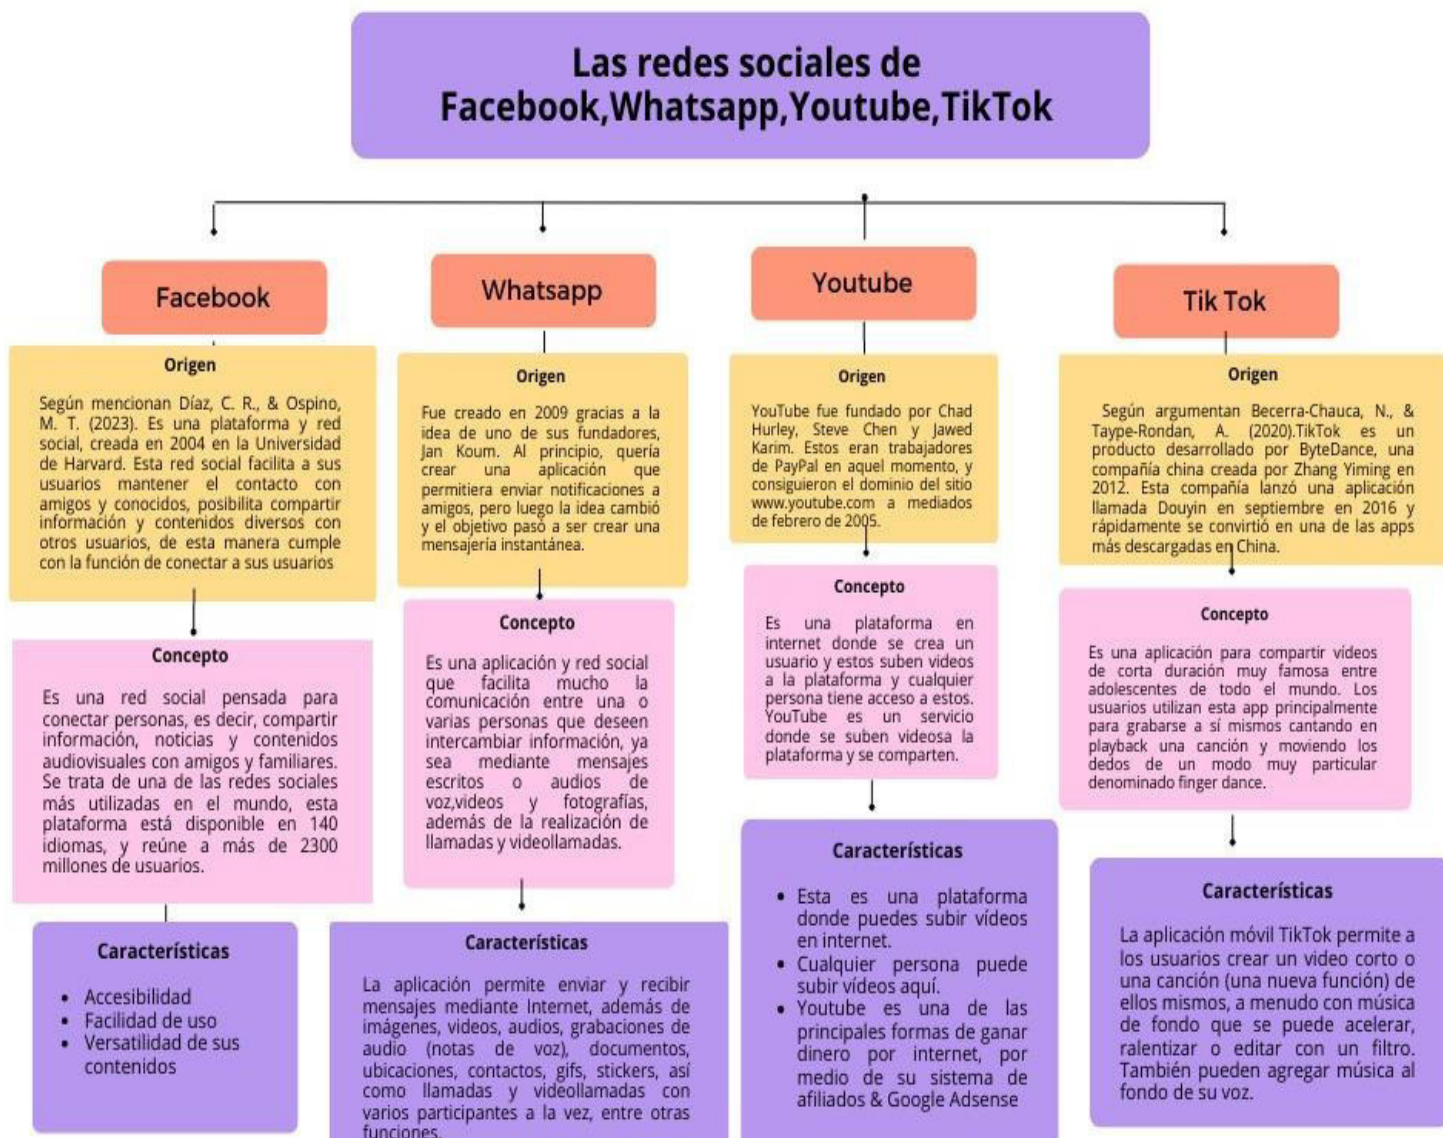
Las redes sociales de Facebook,Whatsapp,Youtube,TikTok

Facebook

Origen

Según mencionan Díaz, C. R., & Ospino, M. T. (2023). Es una plataforma y red social, creada en 2004 en la Universidad de Harvard. Esta red social facilita a sus usuarios mantener el contacto con amigos y conocidos, posibilita compartir información y contenidos diversos con otros usuarios, de esta manera cumple con la función de conectar a sus usuarios

Concepto

Es una red social pensada para conectar personas, es decir, compartir información, noticias y contenidos audiovisuales con amigos y familiares. Se trata de una de las redes sociales más utilizadas en el mundo, esta plataforma está disponible en 140 idiomas, y reúne a más de 2300 millones de usuarios.

Características

- Accesibilidad
- Facilidad de uso
- Versatilidad de sus contenidos

Whatsapp

Origen

Fue creado en 2009 gracias a la idea de uno de sus fundadores, Jan Koum. Al principio, quería crear una aplicación que permitiera enviar notificaciones a amigos, pero luego la idea cambió y el objetivo pasó a ser crear una mensajería instantánea.

Concepto

Es una aplicación y red social que facilita mucho la comunicación entre una o varias personas que deseen intercambiar información, ya sea mediante mensajes escritos o audios de voz,videos y fotografías, además de la realización de llamadas y videollamadas.

Características

La aplicación permite enviar y recibir mensajes mediante Internet, además de imágenes, videos, audios, grabaciones de audio (notas de voz), documentos, ubicaciones, contactos, gifs, stickers, así como llamadas y videollamadas con varios participantes a la vez, entre otras funciones.

Youtube

Origen

YouTube fue fundado por Chad Hurley, Steve Chen y Jawed Karim. Estos eran trabajadores de PayPal en aquel momento, y consiguieron el dominio del sitio www.youtube.com a mediados de febrero de 2005.

Concepto

Es una plataforma en internet donde se crea un usuario y estos suben videos a la plataforma y cualquier persona tiene acceso a estos. YouTube es un servicio donde se suben videosa la plataforma y se comparten.

Características

- Esta es una plataforma donde puedes subir vídeos en internet.
- Cualquier persona puede subir vídeos aquí.
- Youtube es una de las principales formas de ganar dinero por internet, por medio de su sistema de afiliados & Google Adsense

Tik Tok

Origen

Según argumentan Becerra-Chauca, N., & Taype-Rondan, A. (2020).TikTok es un producto desarrollado por ByteDance, una compañía china creada por Zhang Yiming en 2012. Esta compañía lanzó una aplicación llamada Douyin en septiembre en 2016 y rápidamente se convirtió en una de las apps más descargadas en China.

Concepto

Es una aplicación para compartir videos de corta duración muy famosa entre adolescentes de todo el mundo. Los usuarios utilizan esta app principalmente para grabarse a sí mismos cantando en playback una canción y moviendo los dedos de un modo muy particular denominado finger dance.

Características

La aplicación móvil TikTok permite a los usuarios crear un video corto o una canción (una nueva función) de ellos mismos, a menudo con música de fondo que se puede acelerar, ralentizar o editar con un filtro. También pueden agregar música al fondo de su voz.